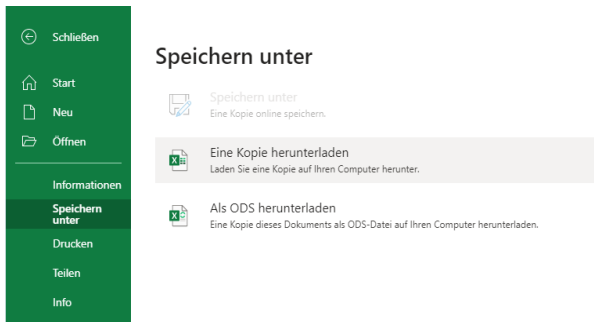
Schließen

Start

Neu

Öffnen

Informationen

Speichern unter

Drucken

Teilen

Info

Speichern unter

Speichern unter
Eine Kopie online speichern.

Eine Kopie herunterladen
Laden Sie eine Kopie auf Ihren Computer herunter.

Als ODS herunterladen
Eine Kopie dieses Dokuments als ODS-Datei auf Ihren Computer herunterladen.